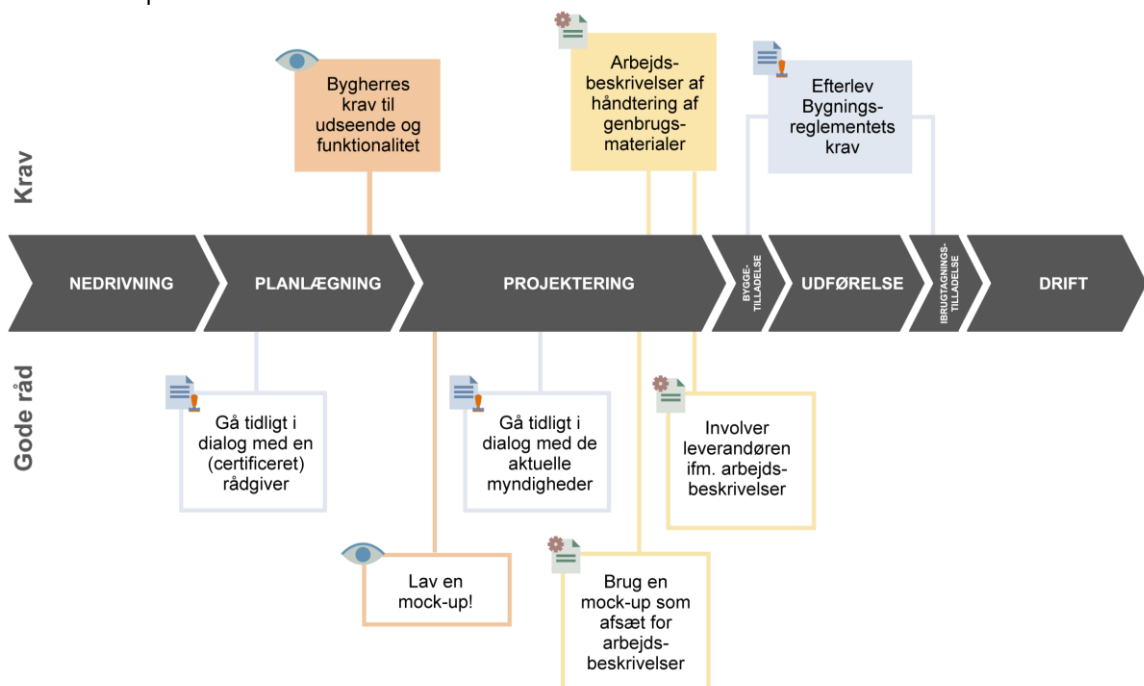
Krav

Bygherres krav til udseende og funktionalitet

Arbejdsbeskrivelser af håndtering af genbrugsmaterialer

Efterlev Bygningsreglementets krav

NEDRIVNING

PLANLÆGNING

PROJEKTERING

BYGGETILLADELSE

UDFØRELSE

IBRUGTAGNINGSTILLADELSE

DRIFT

Gode råd

Gå tidligt i dialog med en (certificeret) rådgiver

Gå tidligt i dialog med de aktuelle myndigheder

Involver leverandøren ifm. arbejdsbeskrivelser

Lav en mock-up!

Brug en mock-up som afsæt for arbejdsbeskrivelser